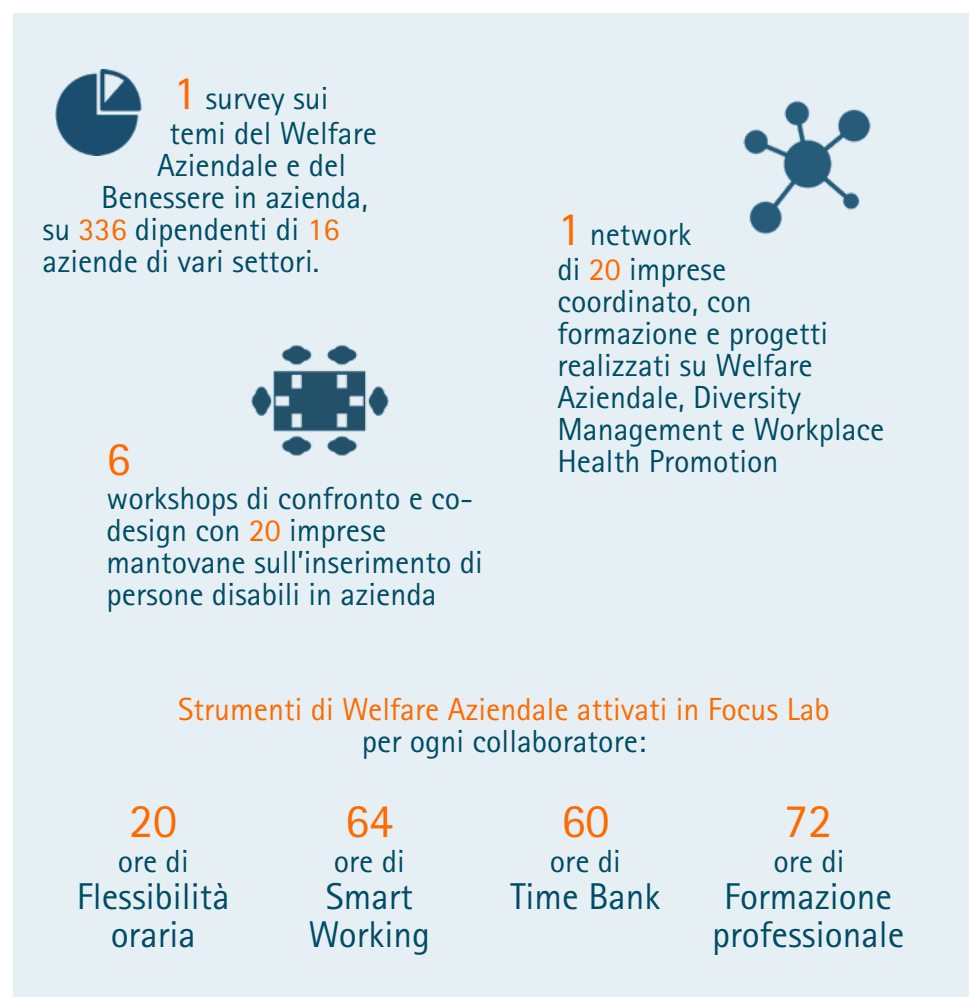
1 survey sui temi del Welfare Aziendale e del Benessere in azienda, su 336 dipendenti di 16 aziende di vari settori.

1 network di 20 imprese coordinato, con formazione e progetti realizzati su Welfare Aziendale, Diversity Management e Workplace Health Promotion

6
workshops di confronto e co-design con 20 imprese mantovane sull'inserimento di persone disabili in azienda

Strumenti di Welfare Aziendale attivati in Focus Lab per ogni collaboratore:

20
ore di
Flessibilità oraria

64
ore di
Smart Working

60
ore di
Time Bank

72
ore di
Formazione professionale